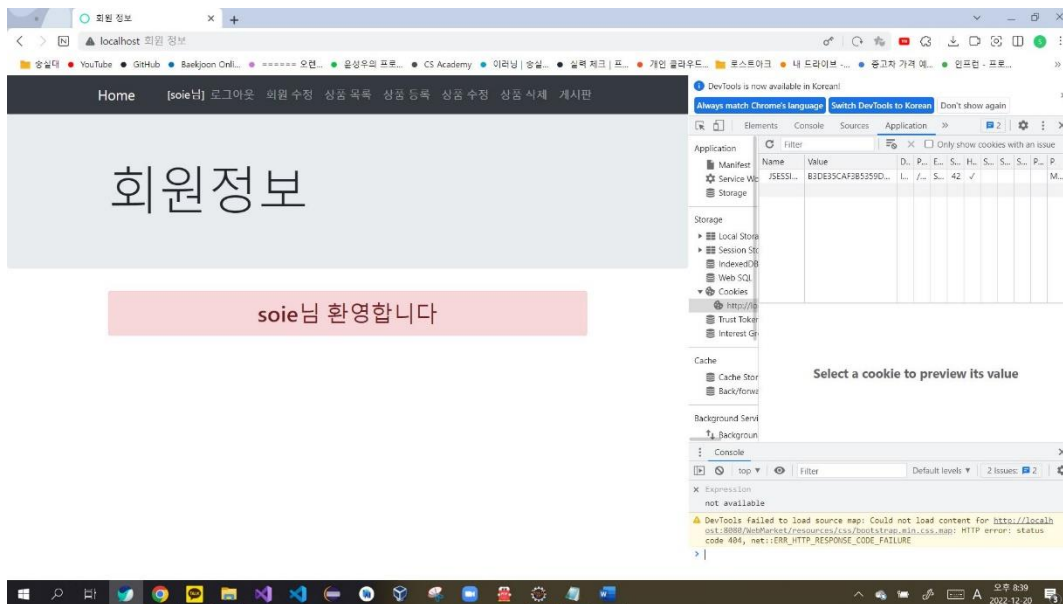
회원 정보 × +

localhost 회원 정보

숭실대 YouTube GitHub Baekjoon Onli... ====== 오렌... 윤성우의 프로... CS Academy 이러닝 | 숭실... 실력 체크 | 프... 개인 클라우드... 로스트아크 내 드라이브 -... 중고차 가격 예... 인프런 - 프로...

Home [soie님] 로그아웃 회원 수정 상품 목록 상품 등록 상품 수정 상품 삭제 게시판

회원정보

soie님 환영합니다

DevTools is now available in Korean!

Always match Chrome's language Switch DevTools to Korean Don't show again

Elements Console Sources Application »

Application
Manifest
Service Wo
Storage

Storage
Local Stora
Session Sto
IndexedDB
Web SQL
Cookies
http://lo
Trust Toker
Interest Gr

Cache
Cache Stor
Back/forwa

Background Servi
Backgroun

Filter Only show cookies with an issue

| Name | Value | D... | P... | E... | S... | H... | S... | S... | P... | P |
|---|---|---|---|---|---|---|---|---|---|---|
| JSESSI... | B3DE35CAF3B5359D... | l... | /... | S... | 42 | ✓ | | | | M... |

Select a cookie to preview its value

Console

top Filter Default levels 2 Issues: 2

Expression
not available

DevTools failed to load source map: Could not load content for http://localhost:8080/WebMarket/resources/css/bootstrap.min.css.map: HTTP error: status code 404, net::ERR_HTTP_RESPONSE_CODE_FAILURE

오후 8:39
2022-12-20